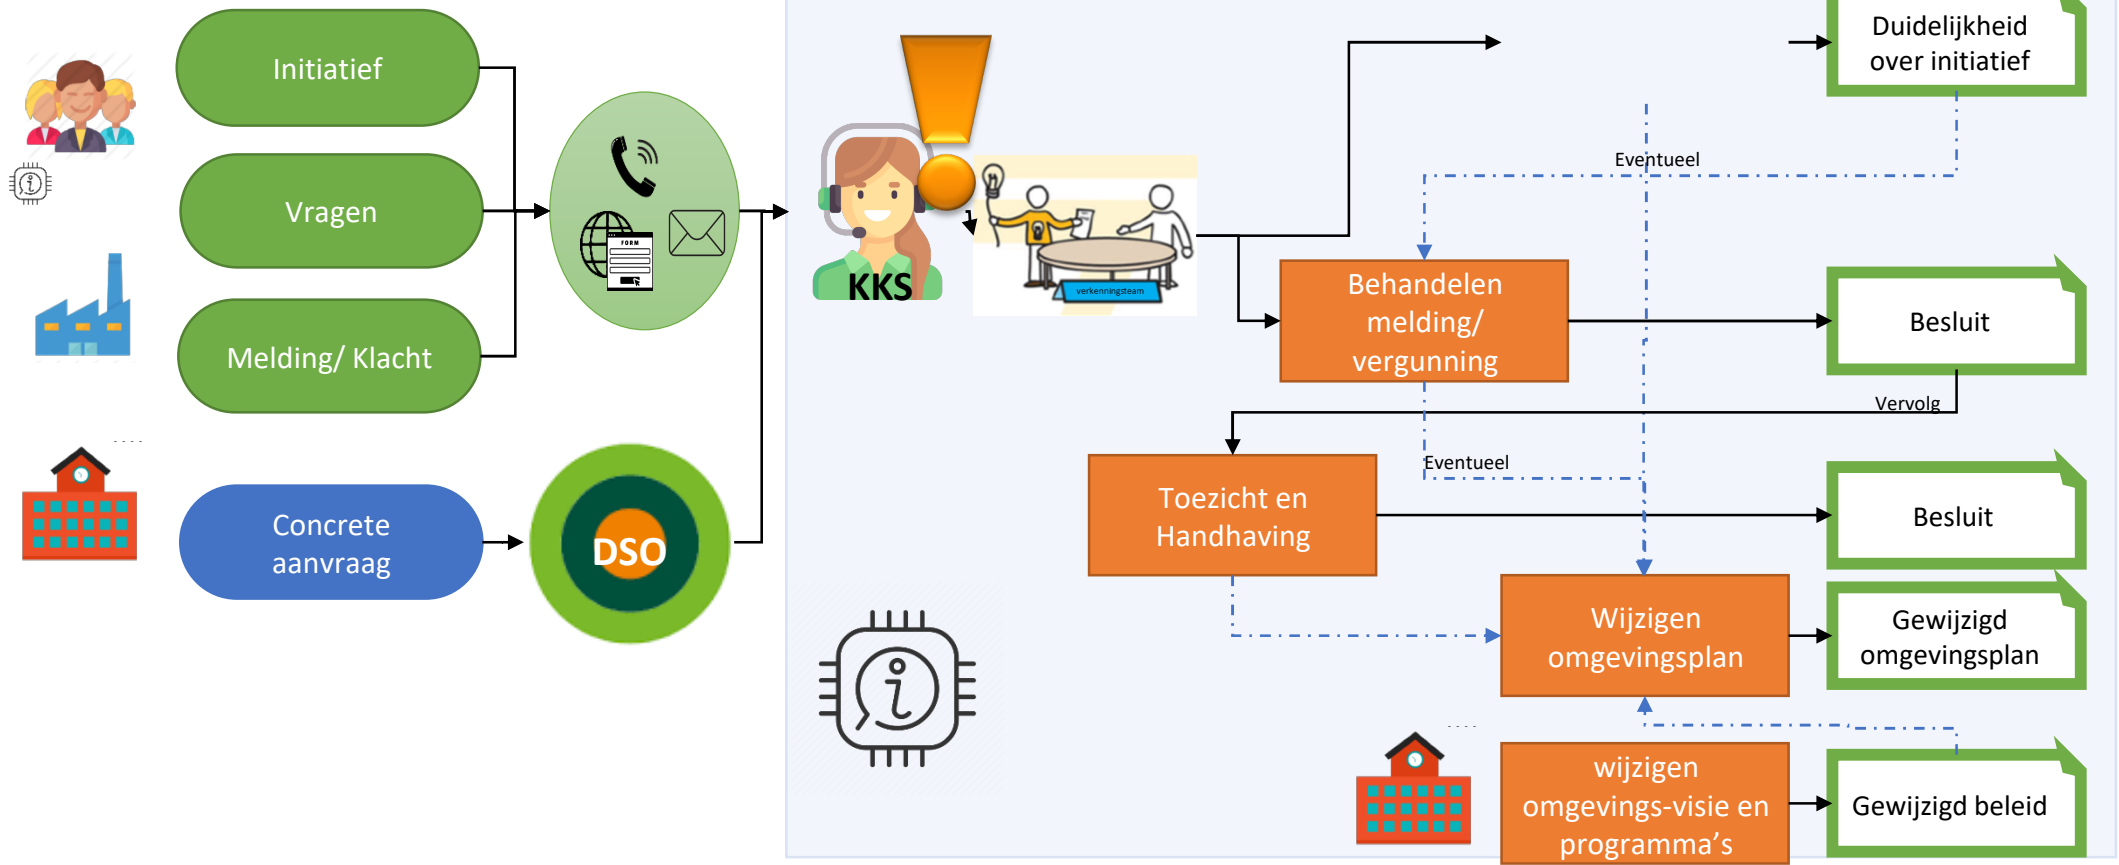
Initiatief

Vragen

Melding/ Klacht

Concrete aanvraag

FORM

DSO

KKS

verkenningsteam

Duidelijkheid over initiatief

Eventueel

Behandelen melding/ vergunning

Besluit

Vervolg

Eventueel

Toezicht en Handhaving

Besluit

Wijzigen omgevingsplan

Gewijzigd omgevingsplan

wijzigen omgevings-visie en programma's

Gewijzigd beleid